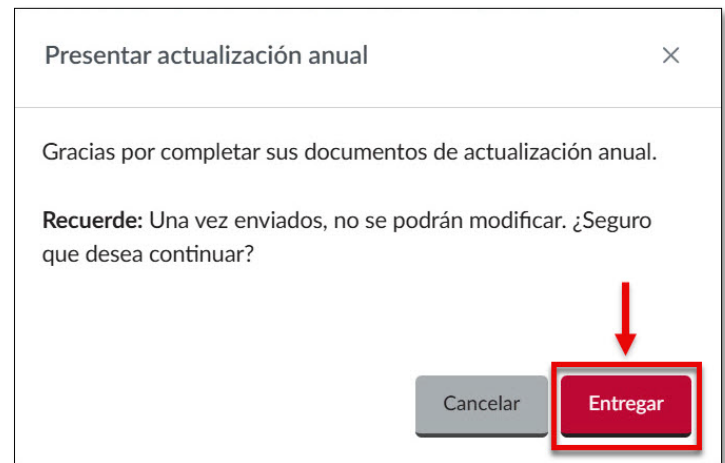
Presentar actualización anual

×

Gracias por completar sus documentos de actualización anual.

**Recuerde:** Una vez enviados, no se podrán modificar. ¿Seguro que desea continuar?

Cancelar

Entregar